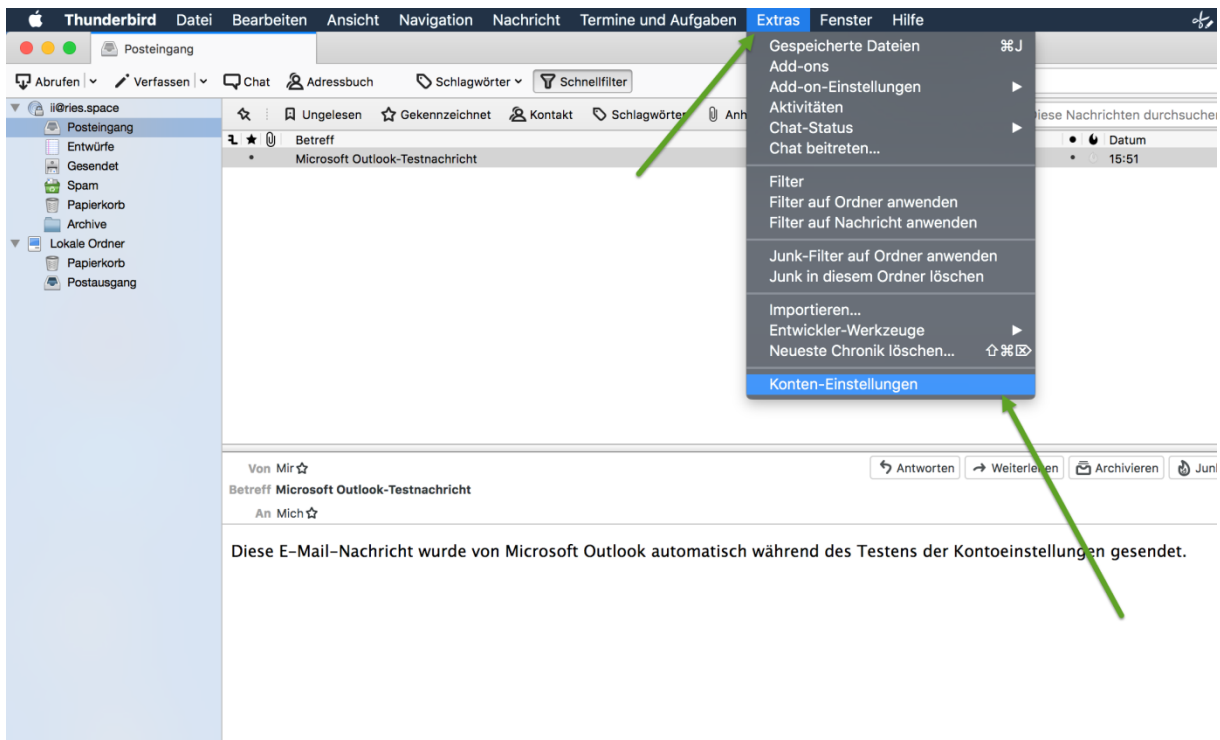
Thunderbird Datei Bearbeiten Ansicht Navigation Nachricht Termine und Aufgaben Extras Fenster Hilfe

Posteingang

Abrufen Verfassen Chat Adressbuch Schlagwörter Schnellfilter

ii@ries.space
Posteingang
Entwürfe
Gesendet
Spam
Papierkorb
Archive
Lokale Ordner
Papierkorb
Postausgang

Ungelesen Gekennzeichnet Kontakt Schlagwörter Anh

iese Nachrichten durchsuchen

Betreff
Microsoft Outlook-Testnachricht

Datum
15:51

Gespeicherte Dateien ⌘J
Add-ons
Add-on-Einstellungen
Aktivitäten
Chat-Status
Chat beitreten…
Filter
Filter auf Ordner anwenden
Filter auf Nachricht anwenden
Junk-Filter auf Ordner anwenden
Junk in diesem Ordner löschen
Importieren…
Entwickler-Werkzeuge
Neueste Chronik löschen… ⇧⌘⌦
Konten-Einstellungen

Von Mir
Betreff Microsoft Outlook-Testnachricht
An Mich

Antworten Weiterleiten Archivieren Junk

Diese E-Mail-Nachricht wurde von Microsoft Outlook automatisch während des Testens der Kontoeinstellungen gesendet.